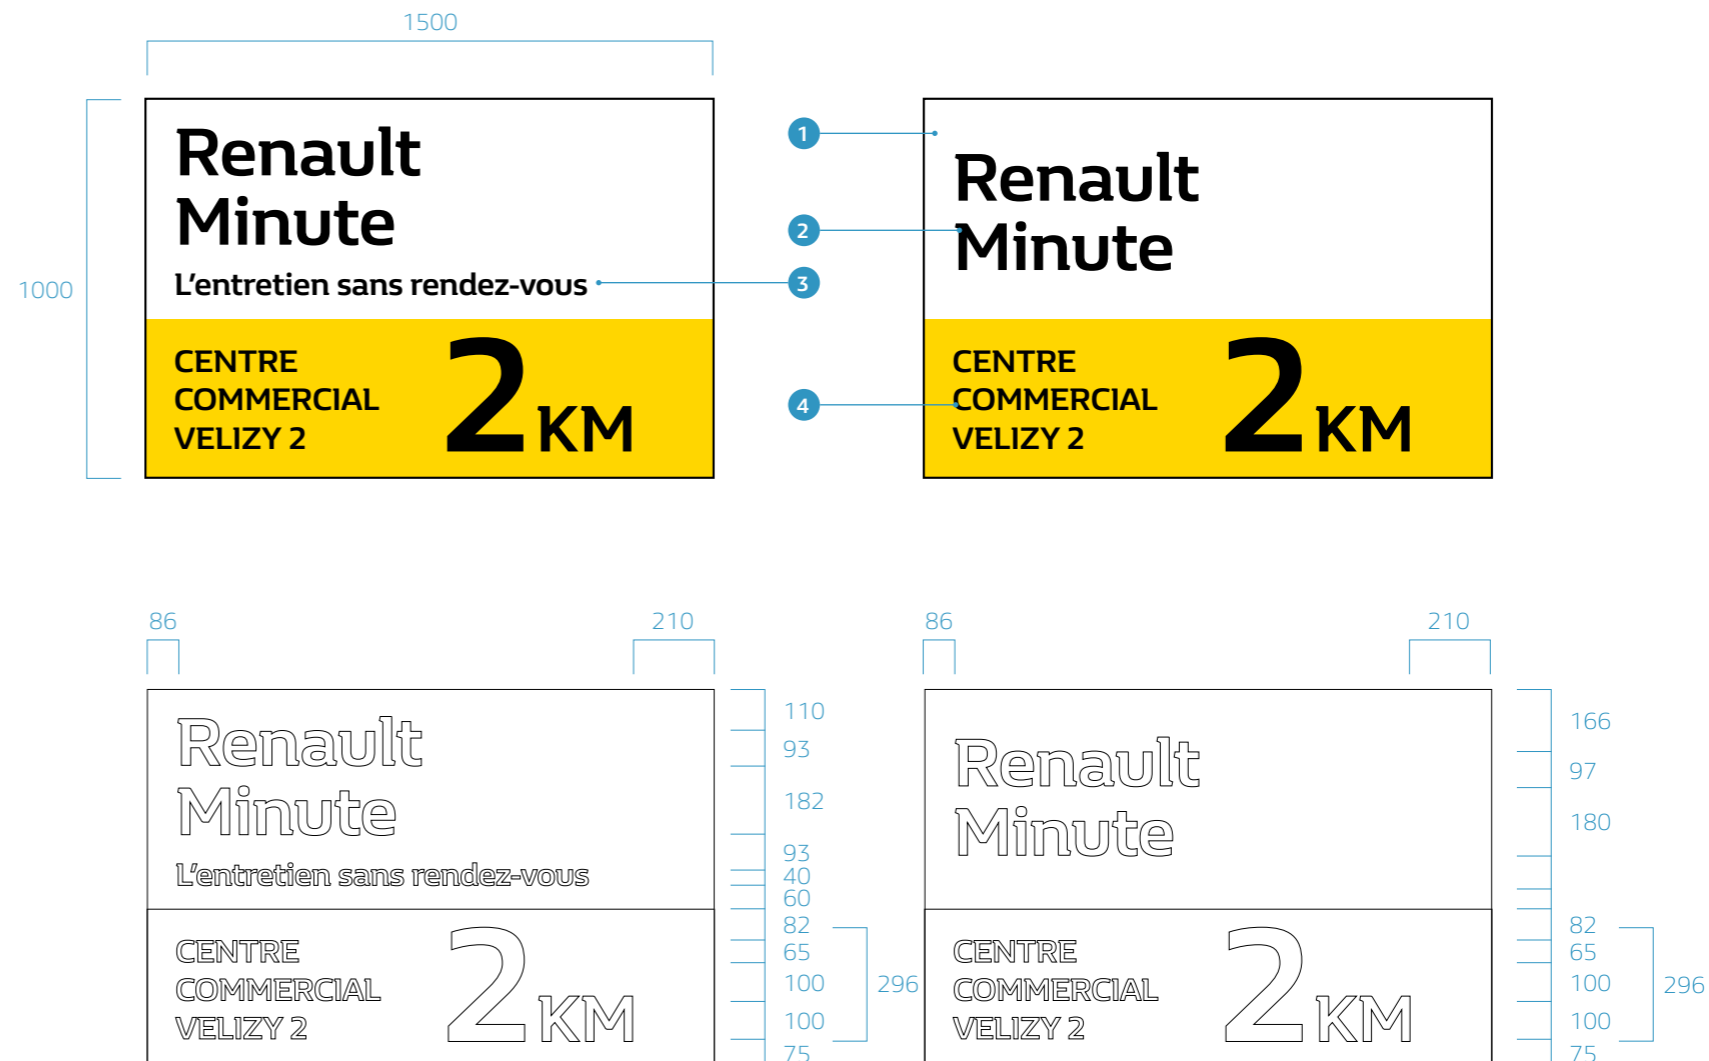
1500

1000

Renault
Minute

L'entretien sans rendez-vous

CENTRE
COMMERCIAL
VELIZY 2

2KM

1

2

3

4

Renault
Minute

CENTRE
COMMERCIAL
VELIZY 2

2KM

86

210

Renault
Minute

L'entretien sans rendez-vous

CENTRE
COMMERCIAL
VELIZY 2

2KM

110
93
182
93
40
60
82
65
100
100
75

296

86

210

Renault
Minute

CENTRE
COMMERCIAL
VELIZY 2

2KM

166
97
180
82
65
100
100
75

296